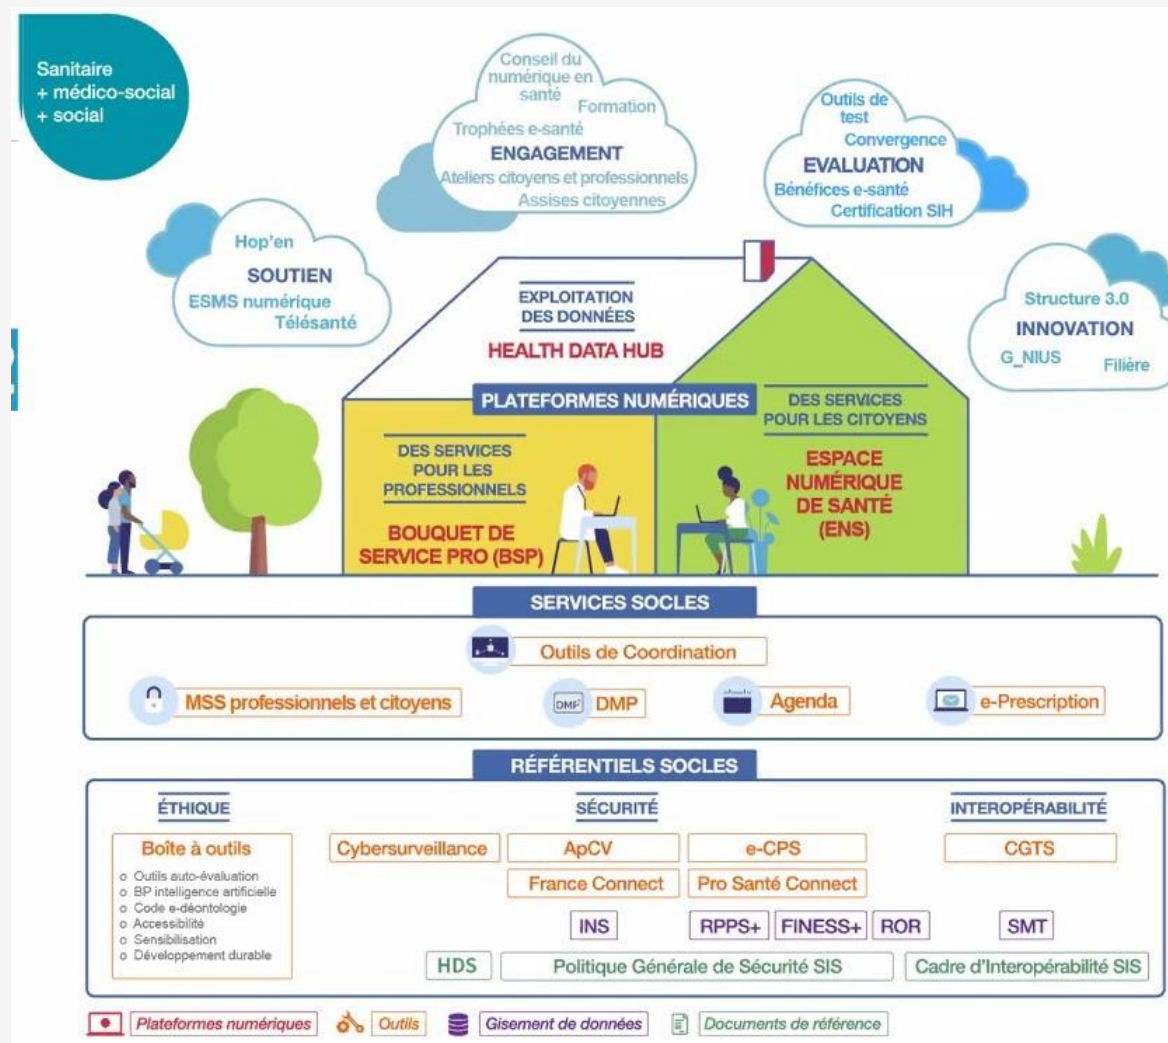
Sanitaire
+ médico-social
+ social

Conseil du numérique en santé
Formation
Trophées e-santé
ENGAGEMENT
Ateliers citoyens et professionnels
Assises citoyennes

Outils de test
Convergence
EVALUATION
Bénéfices e-santé
Certification SIH

Hop'en
SOUTIEN
ESMS numérique
Télésanté

Structure 3.0
INNOVATION
G_NIUS
Filière

EXPLOITATION DES DONNÉES
HEALTH DATA HUB

PLATEFORMES NUMÉRIQUES

DES SERVICES POUR LES PROFESSIONNELS
BOUQUET DE SERVICE PRO (BSP)

DES SERVICES POUR LES CITOYENS
ESPACE NUMÉRIQUE DE SANTÉ (ENS)

SERVICES SOCLES
Outils de Coordination
MSS professionnels et citoyens
DMP DMP
Agenda
e-Prescription

RÉFÉRENTIELS SOCLES
ÉTHIQUE
SÉCURITÉ
INTEROPÉRABILITÉ

Boîte à outils
o Outils auto-évaluation
o BP intelligence artificielle
o Code e-déontologie
o Accessibilité
o Sensibilisation
o Développement durable

Cybersurveillance
ApCV
e-CPS
CGTS
France Connect
Pro Santé Connect
INS
RPPS+
FINESS+
ROR
SMT
HDS
Politique Générale de Sécurité SIS
Cadre d'Interopérabilité SIS

Plateformes numériques
Outils
Gisement de données
Documents de référence